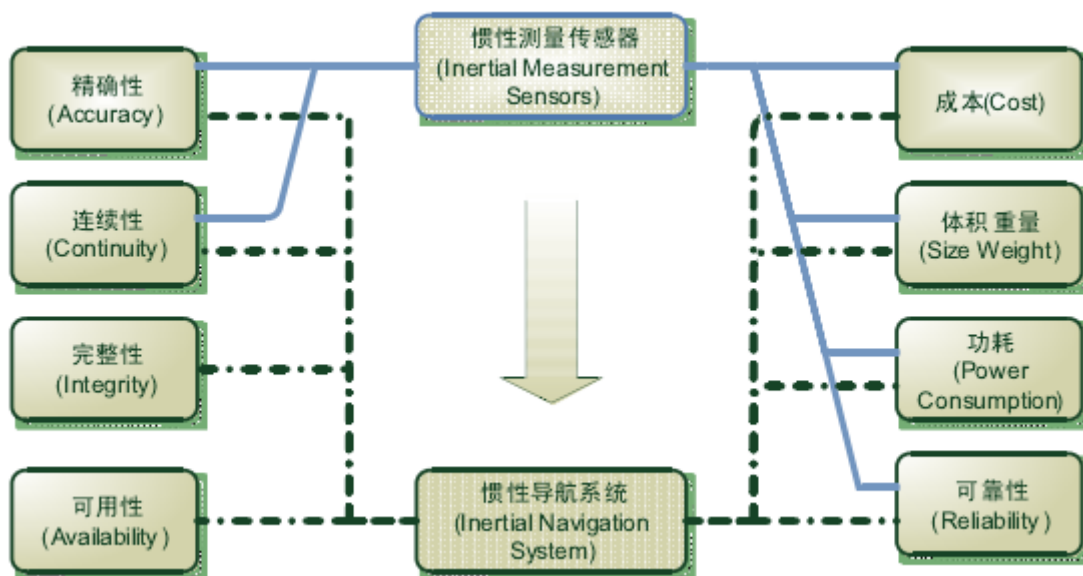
惯性测量传感器
(Inertial Measurement Sensors)

精确性
(Accuracy)

连续性
(Continuity)

完整性
(Integrity)

可用性
(Availability)

成本(Cost)

体积 重量
(Size Weight)

功耗
(Power Consumption)

可靠性
(Reliability)

惯性导航系统
(Inertial Navigation System)